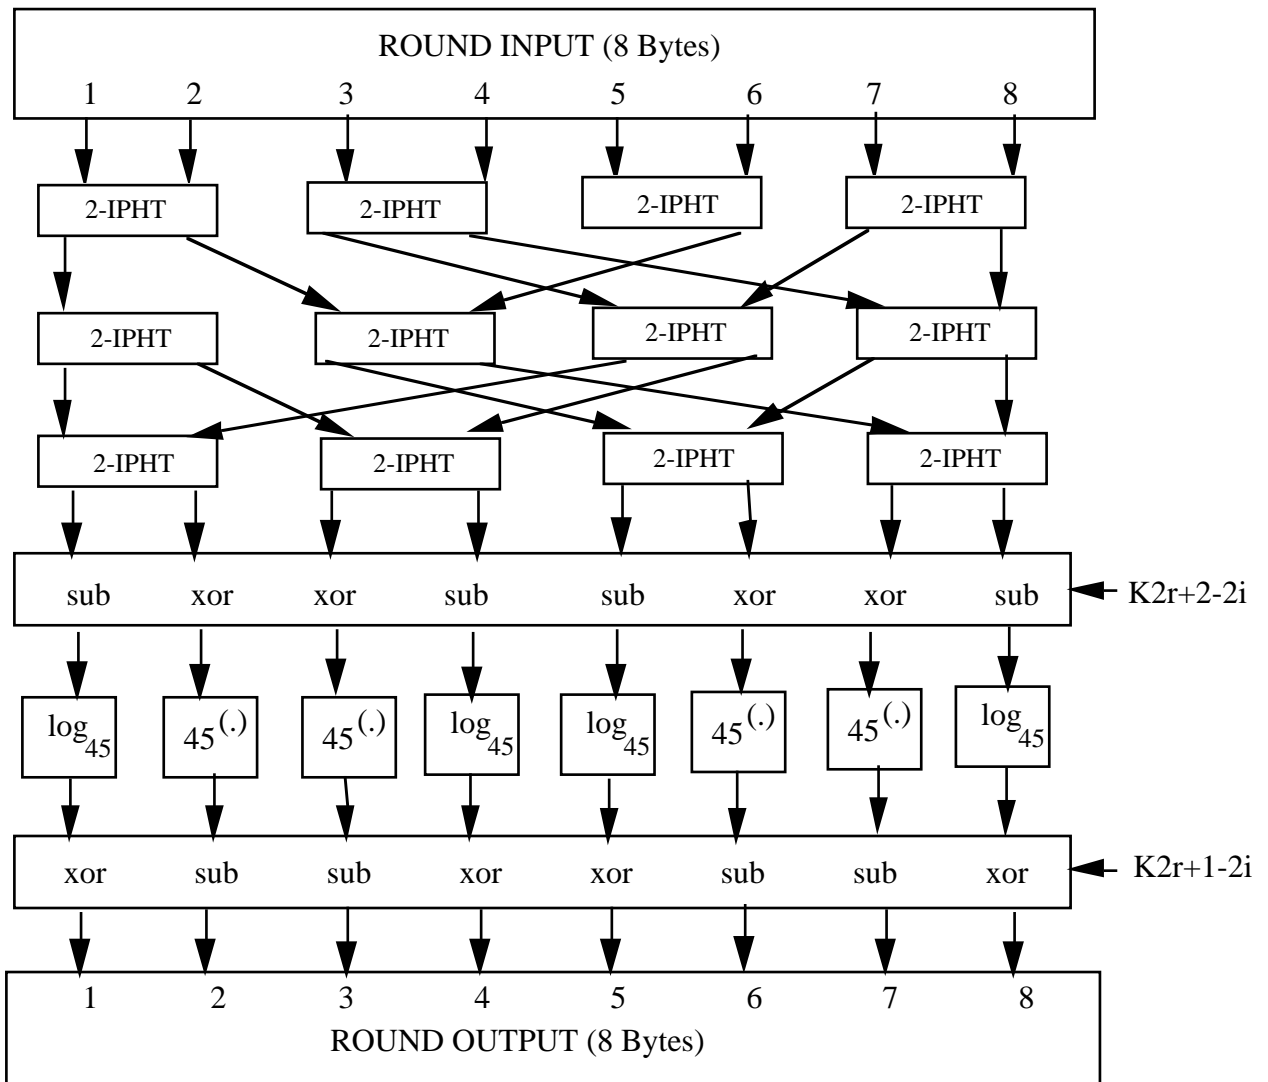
ROUND INPUT (8 Bytes)

1 2 3 4 5 6 7 8

2-IPHT 2-IPHT 2-IPHT 2-IPHT

2-IPHT 2-IPHT 2-IPHT 2-IPHT

2-IPHT 2-IPHT 2-IPHT 2-IPHT

sub xor xor sub sub xor xor sub

K2r+2-2i

$\log_{45}$ $45^{(.)}$ $45^{(.)}$ $\log_{45}$ $\log_{45}$ $45^{(.)}$ $45^{(.)}$ $\log_{45}$

xor sub sub xor xor sub sub xor

K2r+1-2i

1 2 3 4 5 6 7 8

ROUND OUTPUT (8 Bytes)